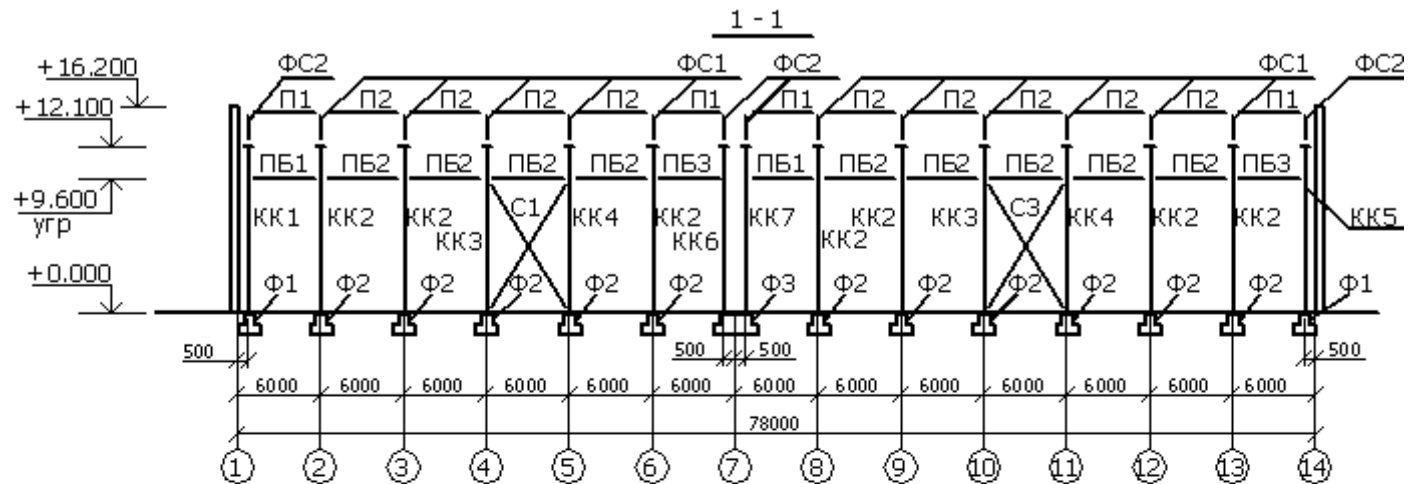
1 - 1

+16.200
+12.100
+9.600
угр
+0.000

ФС2 ФС1 ФС2 ФС1 ФС2

П1 П2 П2 П2 П2 П1 П1 П2 П2 П2 П2 П2 П1

ПБ1 ПБ2 ПБ2 ПБ2 ПБ2 ПБ3 ПБ1 ПБ2 ПБ2 ПБ2 ПБ2 ПБ2 ПБ3

КК1 КК2 КК2 КК3 С1 КК4 КК2 КК6 КК7 КК2 КК2 КК3 С3 КК4 КК2 КК2 КК5

Ф1 Ф2 Ф2 Ф2 Ф2 Ф2 Ф3 Ф2 Ф2 Ф2 Ф2 Ф2 Ф2 Ф1

500 500 500 500

6000 6000 6000 6000 6000 6000 6000 6000 6000 6000 6000 6000 6000

78000

1 2 3 4 5 6 7 8 9 10 11 12 13 14